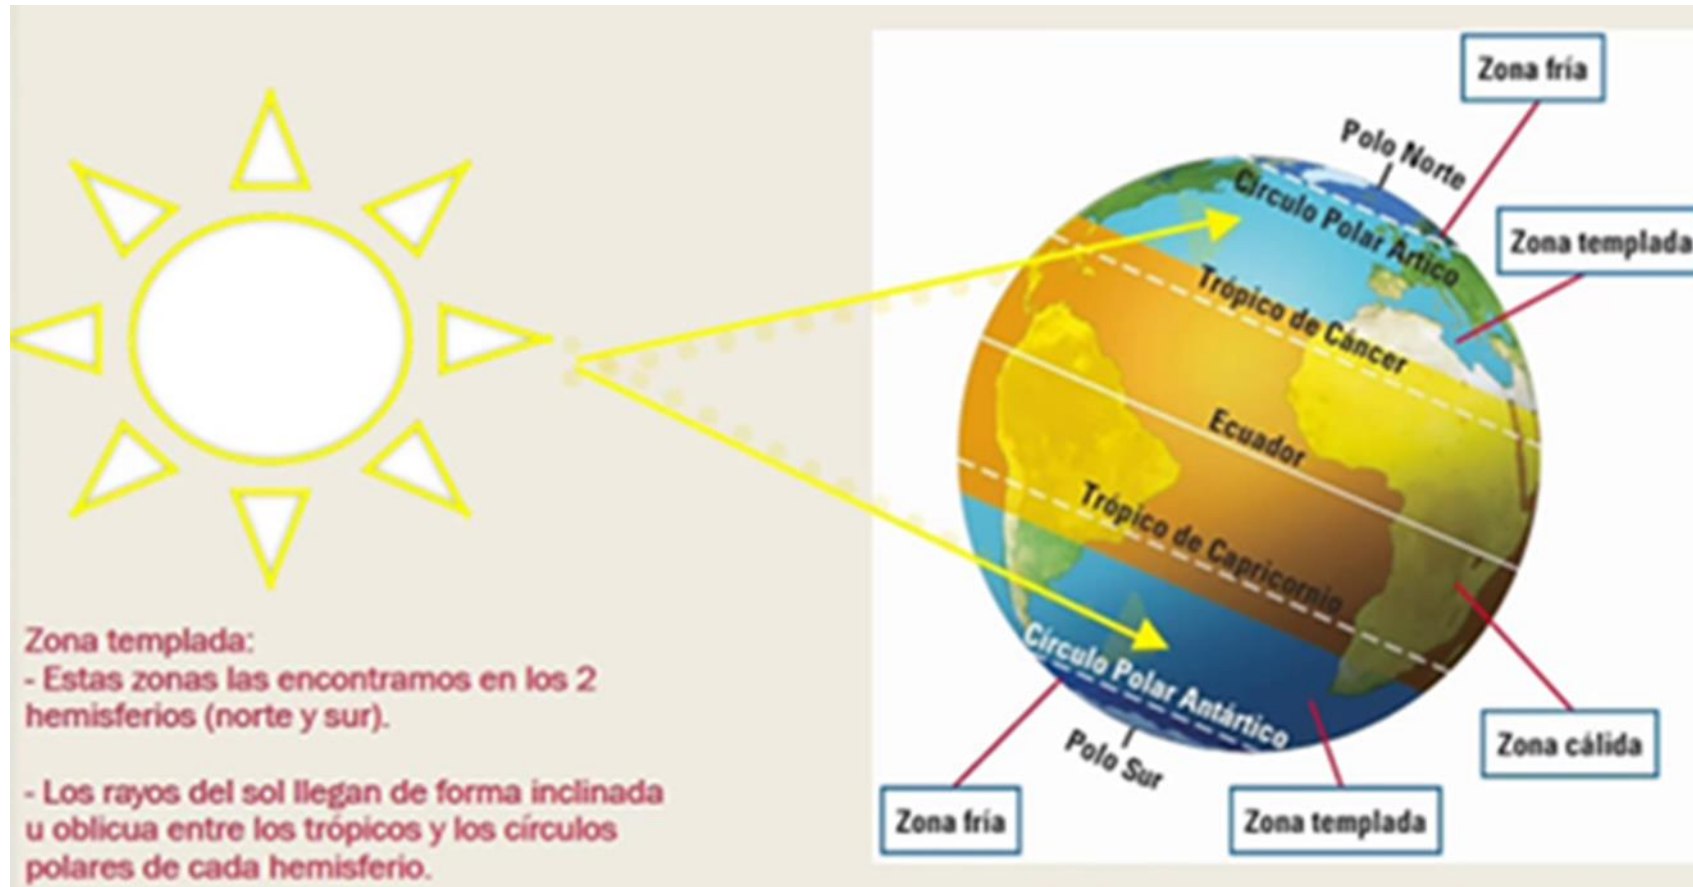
Zona fría

Polo Norte

Círculo Polar Ártico

Zona templada

Trópico de Cáncer

Ecuador

Trópico de Capricornio

Círculo Polar Antártico

Polo Sur

Zona cálida

Zona fría

Zona templada

Zona templada:
- Estas zonas las encontramos en los 2 hemisferios (norte y sur).

- Los rayos del sol llegan de forma inclinada u oblicua entre los trópicos y los círculos polares de cada hemisferio.